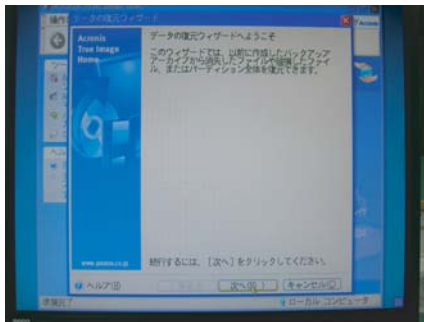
操作
データの復元ウィザード
Acronis True Image Home
データの復元ウィザードへようこそ
このウィザードでは、以前に作成したバックアップアーカイブから消失したファイルや破損したファイル、またはパーティション全体を復元できます。
www.acronis.co.jp
続行するには、[次へ] をクリックしてください。
ヘルプ(H)
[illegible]
次へ(N)
キャンセル(C)
準備完了
ローカル コンピュータ
Acronis